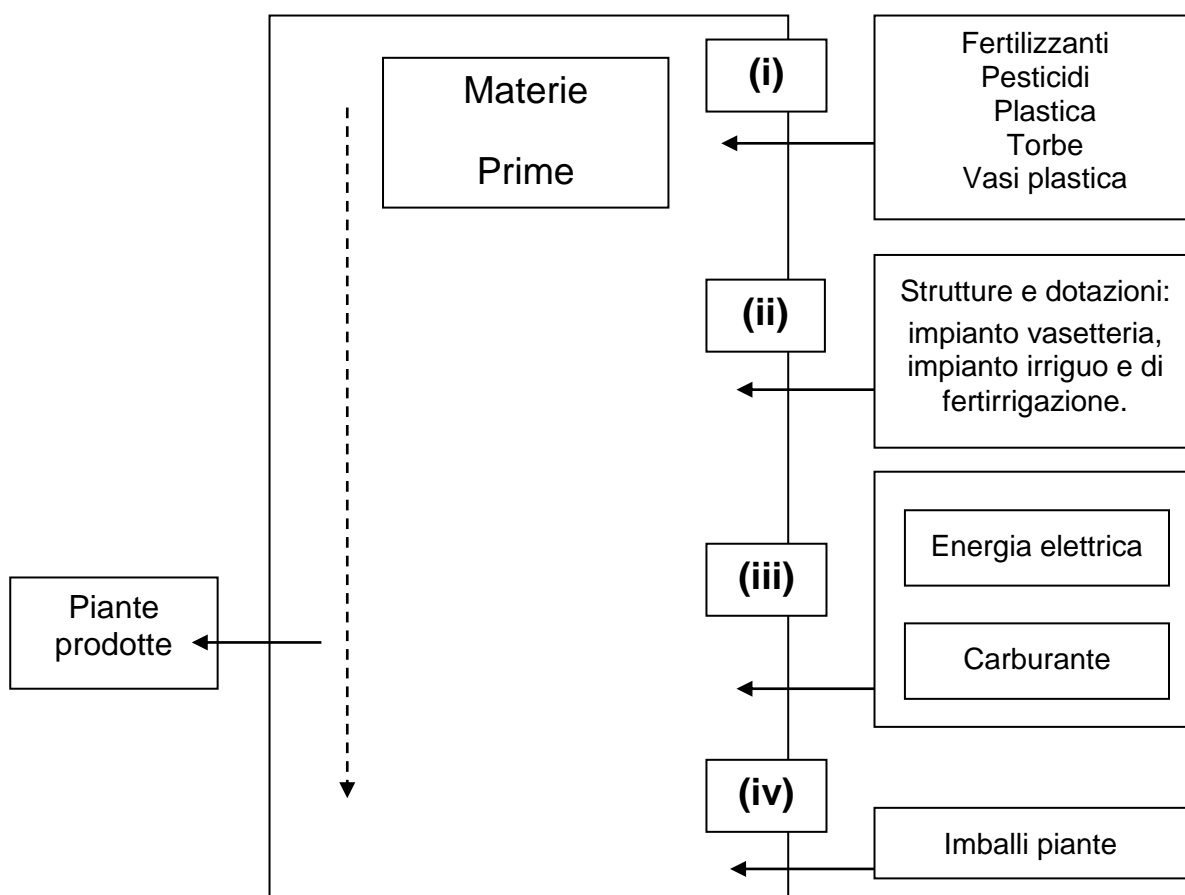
Materie Prime

(i)

Fertilizzanti
Pesticidi
Plastica
Torbe
Vasi plastica

(ii)

Strutture e dotazioni: impianto vasetteria, impianto irriguo e di fertirrigazione.

(iii)

Energia elettrica

Carburante

(iv)

Imballi piante

Piante prodotte